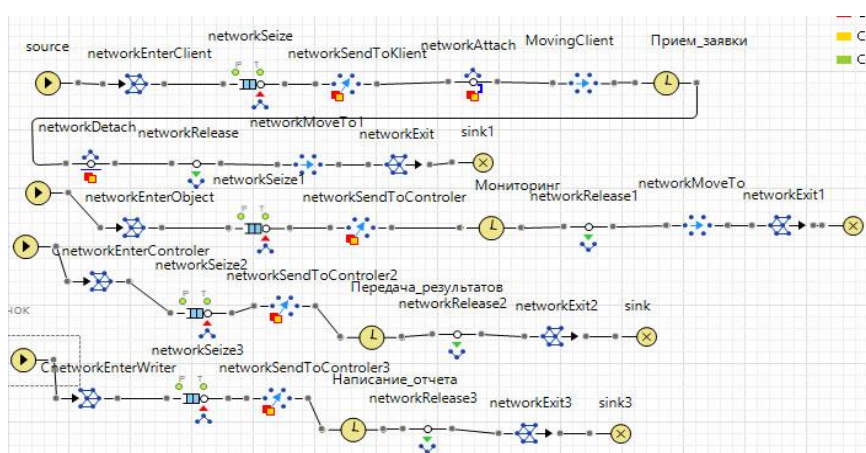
source
networkEnterClient
networkSeize
networkSendToKlient
networkAttach
MovingClient
Прием_заявки
С
С
networkDetach
networkRelease
networkMoveTo1
networkExit
sink1
networkSeize1
networkEnterObject
networkSendToControler
Мониторинг
networkRelease1
networkMoveTo
networkExit1
CnetworkEnterControler
networkSeize2
networkSendToControler2
Передача_результатов
нок
networkRelease2
networkExit2
sink
networkSeize3
CnetworkEnterWriter
networkSendToControler3
Написание_отчета
networkRelease3
networkExit3
sink3